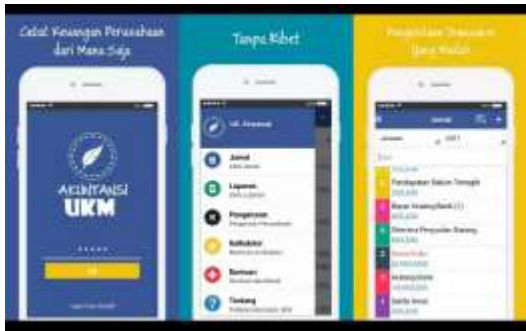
Catat Keuangan Perusahaan dari Mana Saja

Tanpa Ribet

Pengelolaan Transaksi Yang Mudah

AKUNTANSI UKM

Jurnal

Laporan

Pengaturan

Kalkulator

Bantuan

Tentang

Pendapatan Bakso Tenggiri

Bayar Hutang Bank

Diterima Penjualan Barang

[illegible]